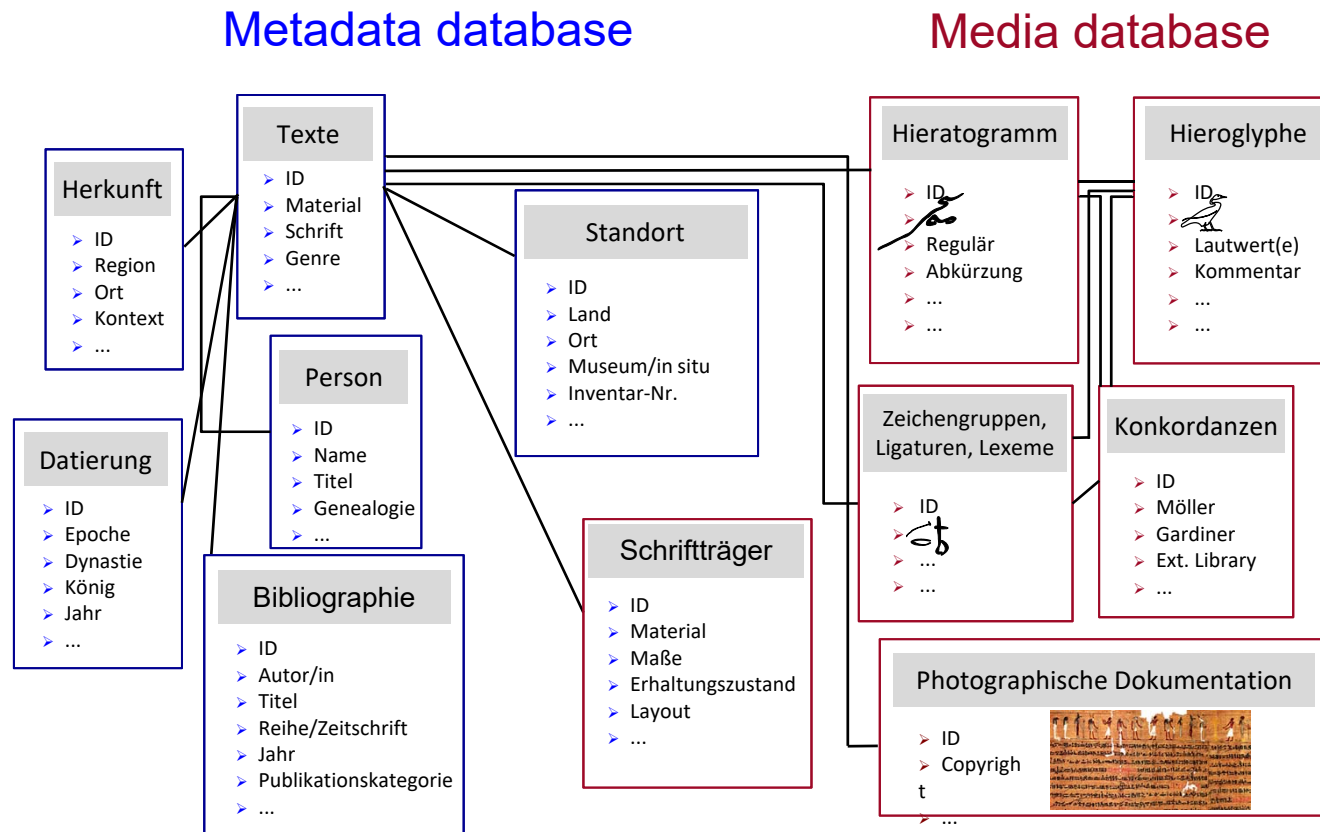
Metadata database

Media database

Texte
- ID
- Material
- Schrift
- Genre
- ...

Herkunft
- ID
- Region
- Ort
- Kontext
- ...

Datierung
- ID
- Epoche
- Dynastie
- König
- Jahr
- ...

Person
- ID
- Name
- Titel
- Genealogie
- ...

Bibliographie
- ID
- Autor/in
- Titel
- Reihe/Zeitschrift
- Jahr
- Publikationskategorie
- ...

Standort
- ID
- Land
- Ort
- Museum/in situ
- Inventar-Nr.
- ...

Schriftträger
- ID
- Material
- Maße
- Erhaltungszustand
- Layout
- ...

Hieratogramm
- ID
-
- Regulär
- Abkürzung
- ...
- ...

Hieroglyphe
- ID
-
- Lautwert(e)
- Kommentar
- ...
- ...

Zeichengruppen, Ligaturen, Lexeme
- ID
-
- ...
- ...

Konkordanzen
- ID
- Möller
- Gardiner
- Ext. Library
- ...

Photographische Dokumentation
- ID
- Copyright
- ...